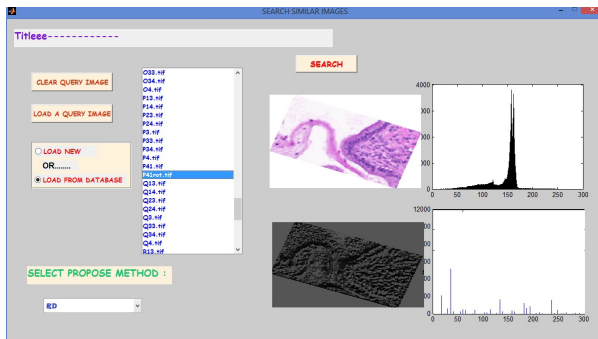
SEARCH SIMILAR IMAGES

Titleee------------

CLEAR QUERY IMAGE

LOAD A QUERY IMAGE

LOAD NEW

OR.......

LOAD FROM DATABASE

O33.tif
O34.tif
O4.tif
P13.tif
P14.tif
P23.tif
P24.tif
P3.tif
P33.tif
P34.tif
P4.tif
P41.tif
P41rot.tif
Q13.tif
Q14.tif
Q23.tif
Q24.tif
Q3.tif
Q33.tif
Q34.tif
Q4.tif
R13.tif

SEARCH

SELECT PROPOSE METHOD :

RD

4000
3000
2000
1000
0
0 50 100 150 200 250 300

12000
0 50 100 150 200 250 300